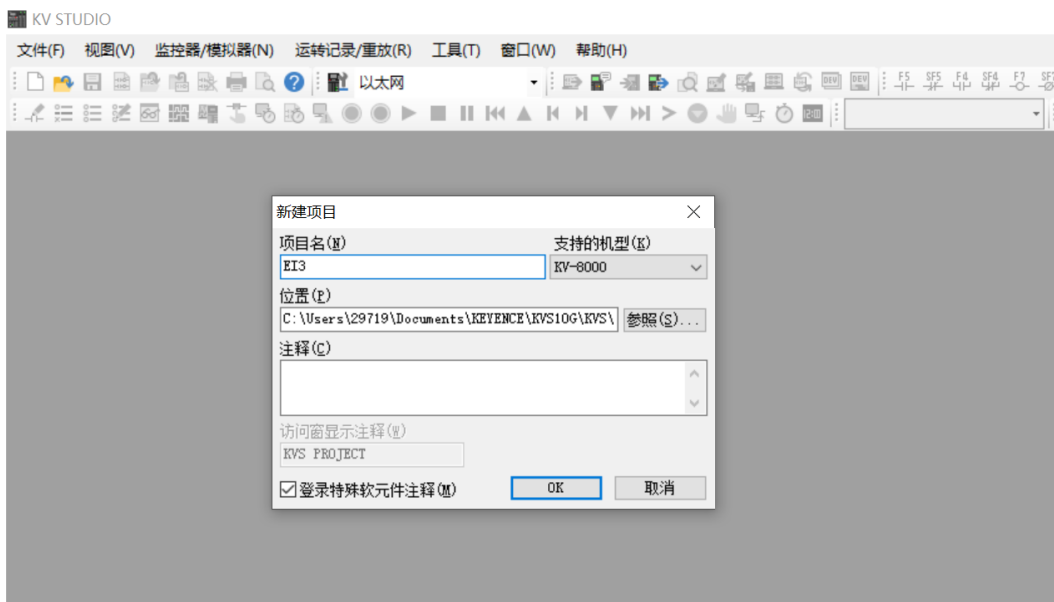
KV STUDIO

文件(F) 视图(V) 监控器/模拟器(N) 运转记录/重放(R) 工具(T) 窗口(W) 帮助(H)

以太网

F5 SF5 F4 SF4 F7 SF

DEV DEV

新建项目

项目名(N)

EI3

支持的机型(K)

KV-8000

位置(P)

C:\Users\29719\Documents\KEYENCE\KVS10G\KVS\

参照(S)...

注释(C)

访问窗显示注释(W)

KVS PROJECT

☑登录特殊软元件注释(M)

OK

取消